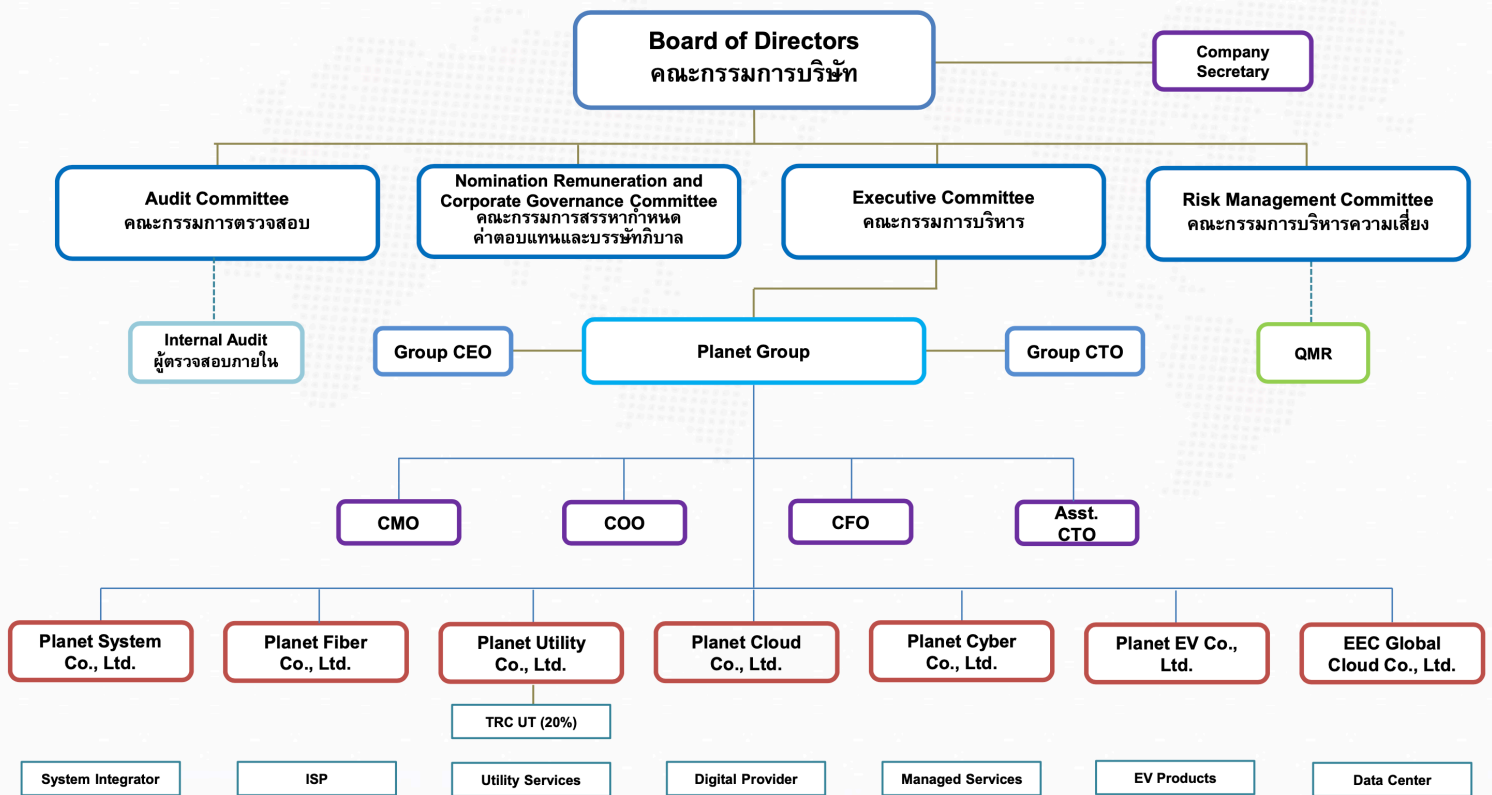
Board of Directors
คณะกรรมการบริษัท

Company Secretary

Audit Committee
คณะกรรมการตรวจสอบ

Nomination Remuneration and Corporate Governance Committee
คณะกรรมการสรรหากำหนดค่าตอบแทนและบรรษัทภิบาล

Executive Committee
คณะกรรมการบริหาร

Risk Management Committee
คณะกรรมการบริหารความเสี่ยง

Internal Audit
ผู้ตรวจสอบภายใน

Group CEO

Planet Group

Group CTO

QMR

CMO

COO

CFO

Asst. CTO

Planet System Co., Ltd.

Planet Fiber Co., Ltd.

Planet Utility Co., Ltd.

Planet Cloud Co., Ltd.

Planet Cyber Co., Ltd.

Planet EV Co., Ltd.

EEC Global Cloud Co., Ltd.

TRC UT (20%)

System Integrator

ISP

Utility Services

Digital Provider

Managed Services

EV Products

Data Center